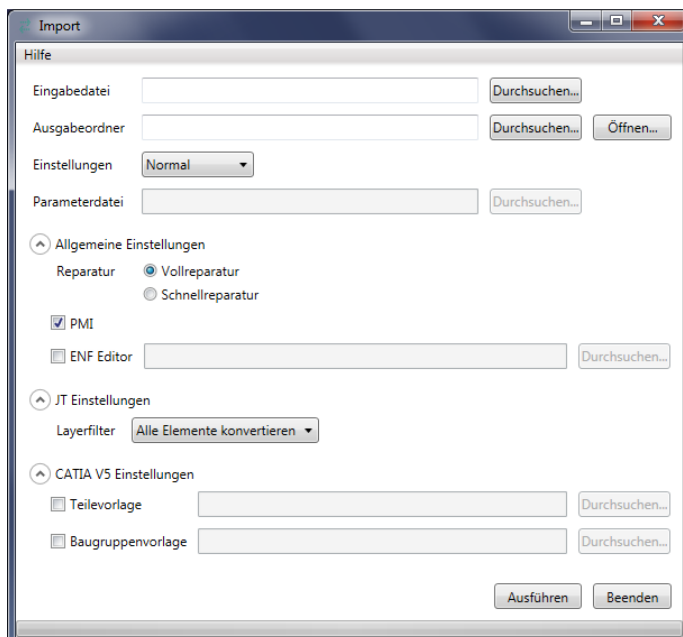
Import

Hilfe

Eingabedatei
Durchsuchen...

Ausgabeordner
Durchsuchen...
Öffnen...

Einstellungen
Normal

Parameterdatei
Durchsuchen...

Allgemeine Einstellungen

Reparatur
Vollreparatur
Schnellreparatur

PMI

ENF Editor
Durchsuchen...

JT Einstellungen

Layerfilter
Alle Elemente konvertieren

CATIA V5 Einstellungen

Teilevorlage
Durchsuchen...

Baugruppenvorlage
Durchsuchen...

Ausführen
Beenden